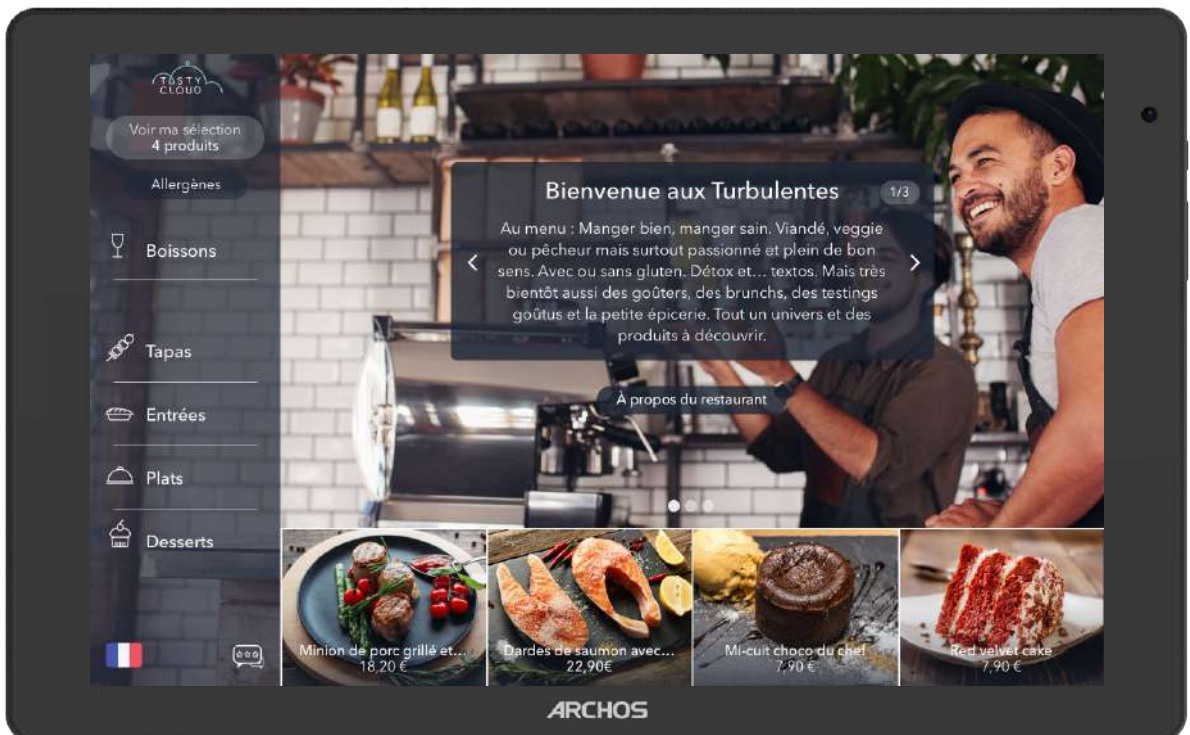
TASTY CLOUD

Voir ma sélection
4 produits

Allergènes

Boissons

Tapas

Entrées

Plats

Desserts

Bienvenue aux Turbulentes

1/3

Au menu : Manger bien, manger sain. Viandé, veggie ou pêcheur mais surtout passionné et plein de bon sens. Avec ou sans gluten. Détox et... textos. Mais très bientôt aussi des goûters, des brunchs, des testings goûtus et la petite épicerie. Tout un univers et des produits à découvrir.

À propos du restaurant

Minion de porc grillé et...
18,20 €

Dardes de saumon avec...
22,90€

Mi-cuit choco du chef
7,90 €

Red velvet cake
7,90 €

ARCHOS